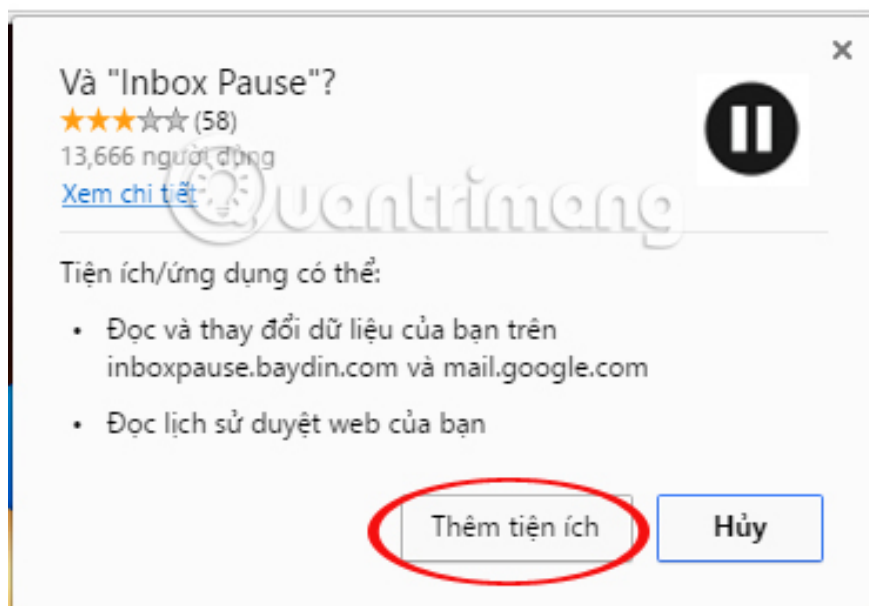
Và "Inbox Pause"?

★★★☆☆ (58)

13,666 người dùng

Xem chi tiết

Quantrimang

Tiện ích/ứng dụng có thể:

• Đọc và thay đổi dữ liệu của bạn trên inboxpause.baydin.com và mail.google.com

• Đọc lịch sử duyệt web của bạn

Thêm tiện ích

Hủy